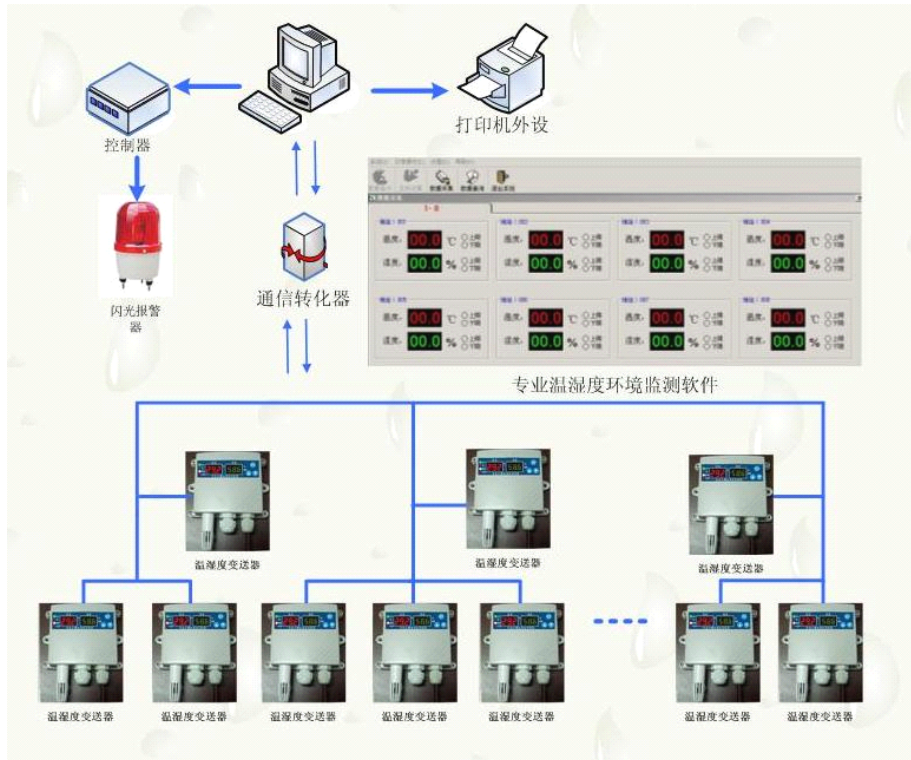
控制器

打印机外设

闪光报警器

通信转化器

温度: 00.0 ℃
湿度: 00.0 %

温度: 00.0 ℃
湿度: 00.0 %

温度: 00.0 ℃
湿度: 00.0 %

温度: 00.0 ℃
湿度: 00.0 %

温度: 00.0 ℃
湿度: 00.0 %

温度: 00.0 ℃
湿度: 00.0 %

温度: 00.0 ℃
湿度: 00.0 %

温度: 00.0 ℃
湿度: 00.0 %

专业温湿度环境监测软件

温湿度变送器

温湿度变送器

温湿度变送器

温湿度变送器

温湿度变送器

温湿度变送器

温湿度变送器

温湿度变送器

温湿度变送器

温湿度变送器